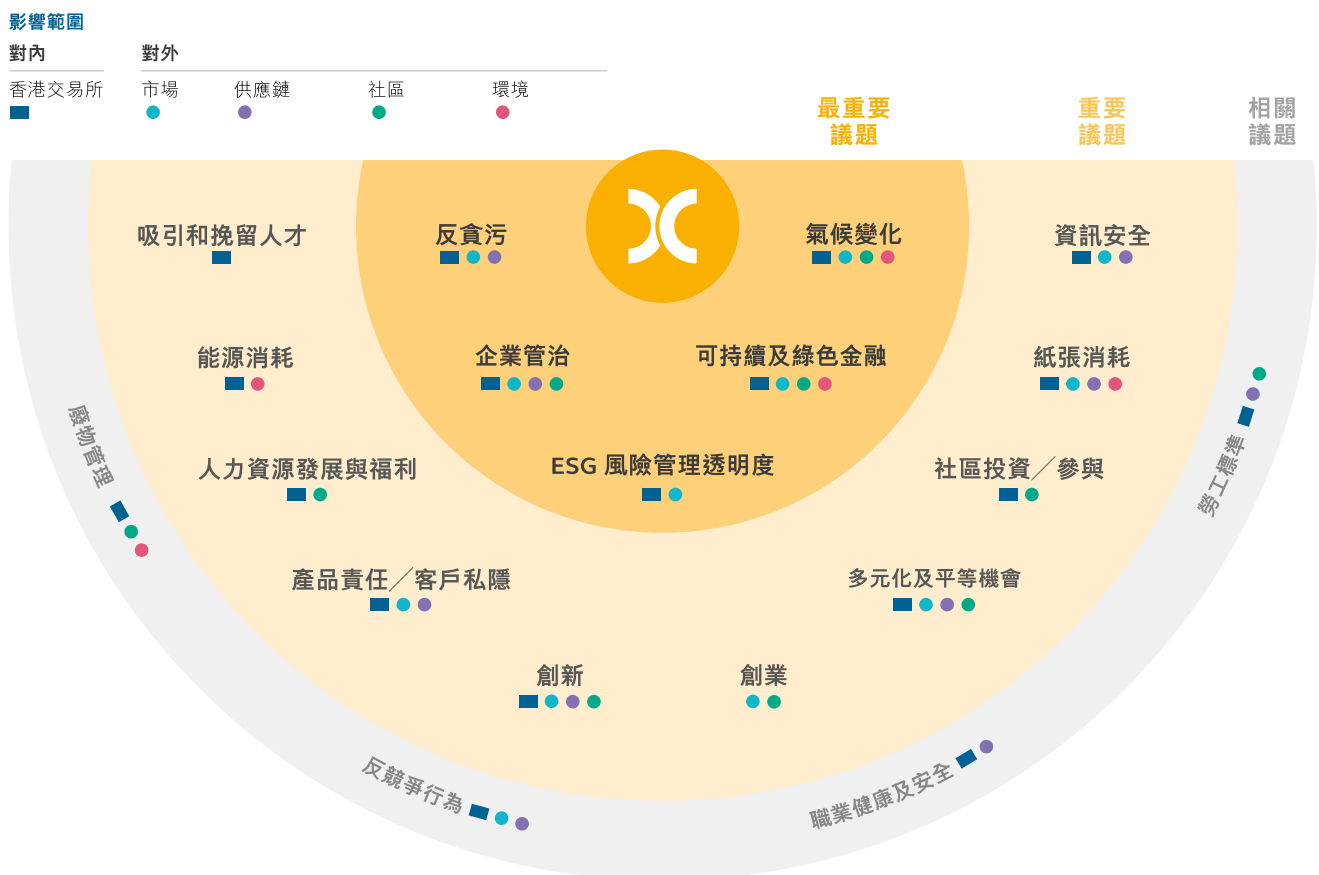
影響範圍

對內
香港交易所

對外
市場　供應鏈　社區　環境

最重要議題　重要議題　相關議題

反貪污
氣候變化
企業管治
可持續及綠色金融
ESG 風險管理透明度

吸引和挽留人才
資訊安全
能源消耗
紙張消耗
人力資源發展與福利
社區投資／參與
產品責任／客戶私隱
多元化及平等機會
創新
創業

廢物管理
勞工標準
反競爭行為
職業健康及安全